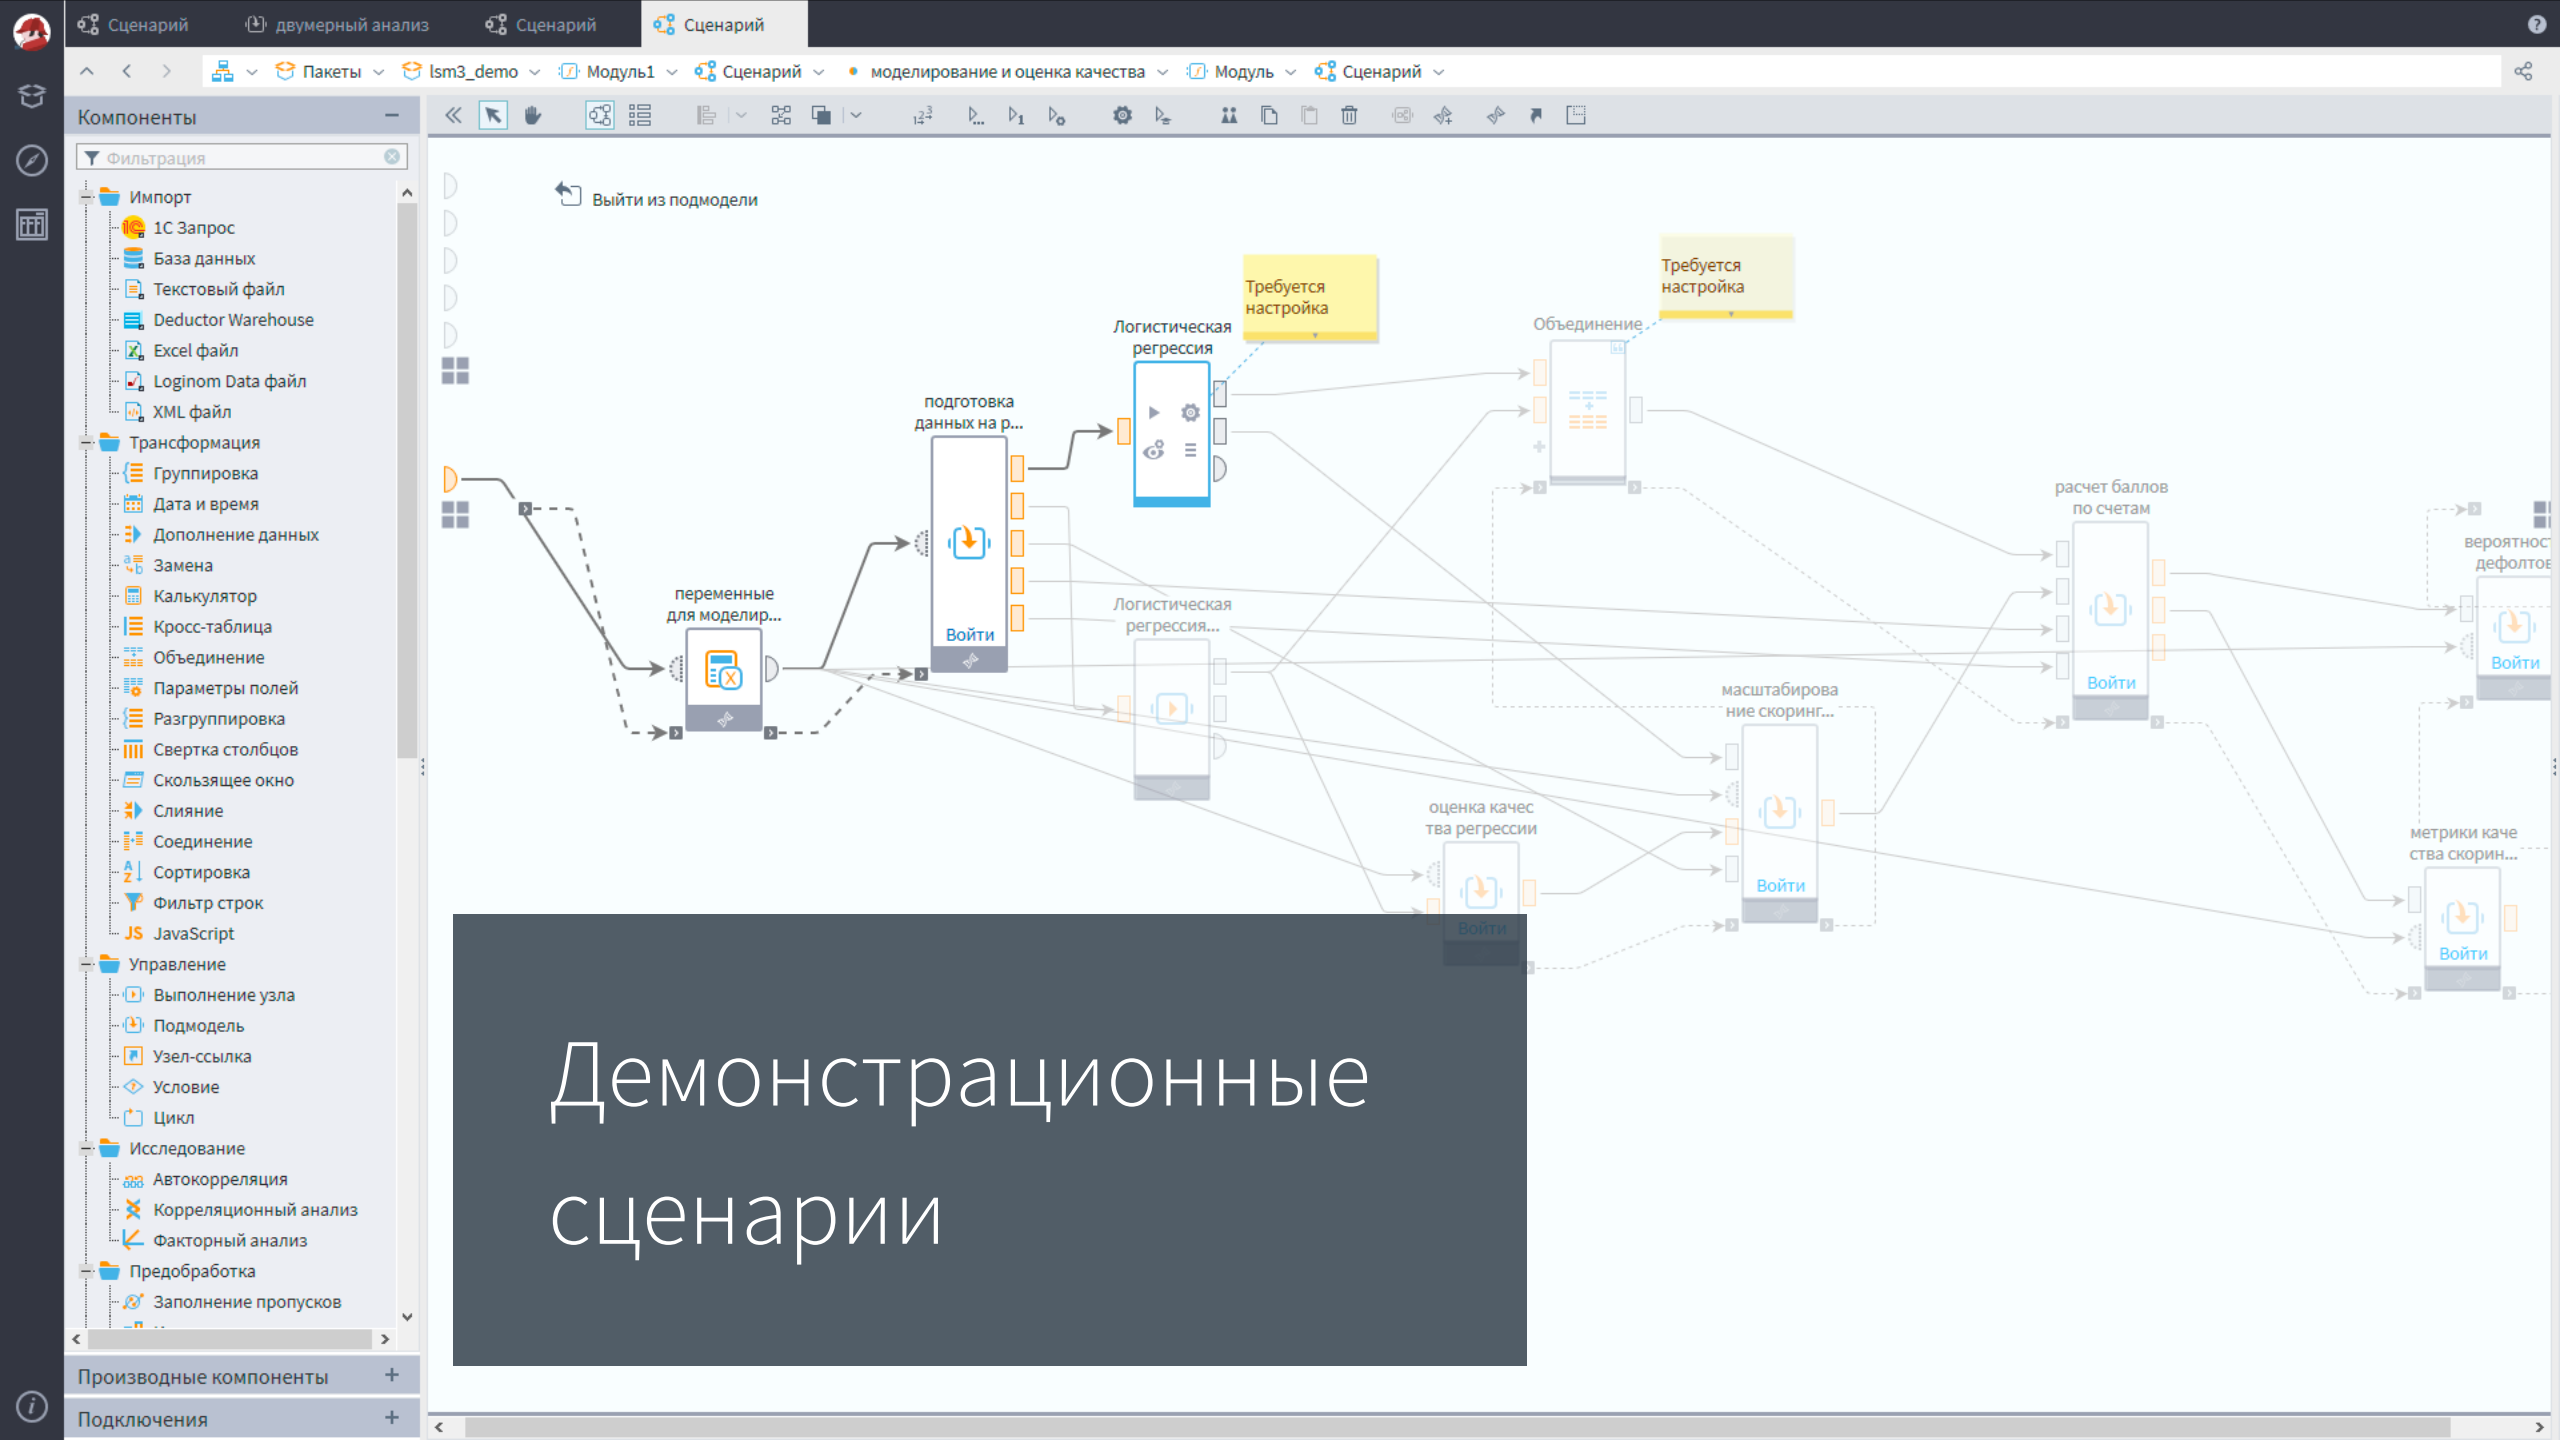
Сценарий | двумерный анализ | Сценарий | Сценарий

Пакеты | lsm3_demo | Модуль1 | Сценарий | моделирование и оценка качества | Модуль | Сценарий

Компоненты

Фильтрация

Импорт
1С Запрос
База данных
Текстовый файл
Deductor Warehouse
Excel файл
Loginom Data файл
XML файл
Трансформация
Группировка
Дата и время
Дополнение данных
Замена
Калькулятор
Кросс-таблица
Объединение
Параметры полей
Разгруппировка
Свертка столбцов
Скользящее окно
Слияние
Соединение
Сортировка
Фильтр строк
JavaScript
Управление
Выполнение узла
Подмодель
Узел-ссылка
Условие
Цикл
Исследование
Автокорреляция
Корреляционный анализ
Факторный анализ
Предобработка
Заполнение пропусков

Производные компоненты
Подключения

Выйти из подмодели

Требуется настройка
Требуется настройка
Логистическая регрессия
Объединение
подготовка данных на р...
Войти
расчет баллов по счетам
вероятност дефолтов
переменные для моделир...
Логистическая регрессия...
Войти
Войти
масштабирова ние скоринг...
оценка качес тва регрессии
Войти
метрики каче ства скорин...
Войти
Войти

Демонстрационные сценарии